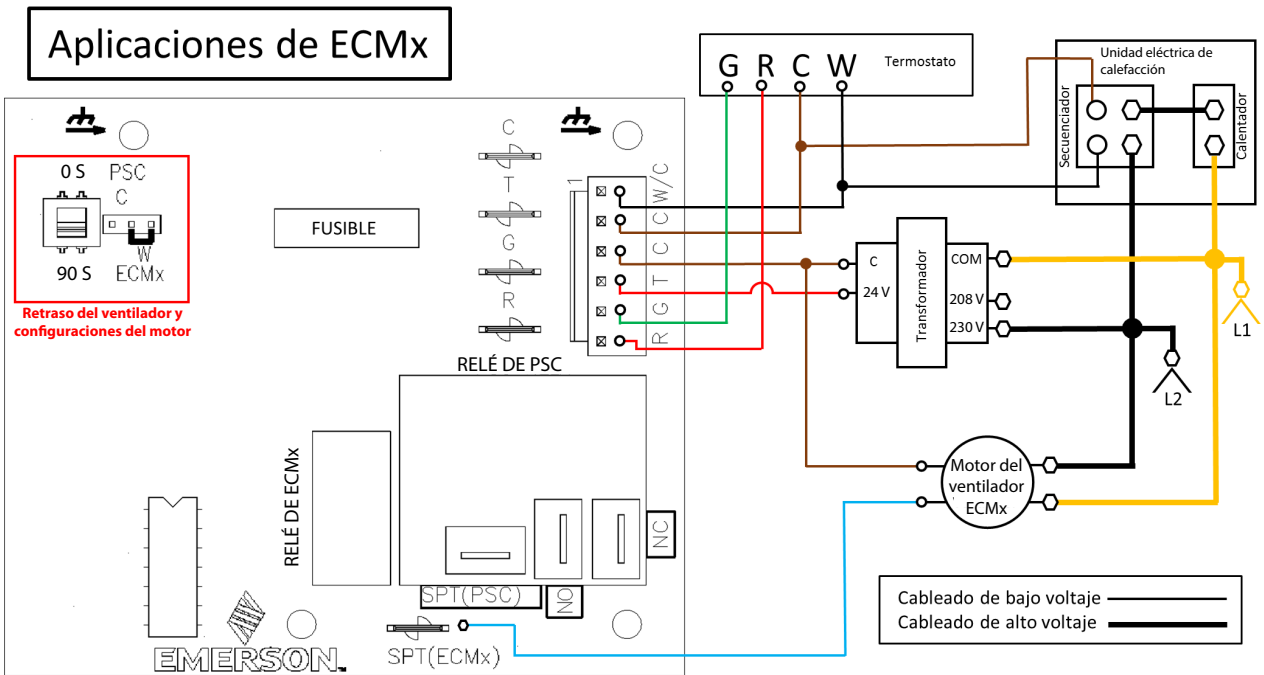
Aplicaciones de ECMx

0 S PSC C

90 S W ECMx

Retraso del ventilador y configuraciones del motor

FUSIBLE

C
T
G
R

1
W/C
C
C
T
G
R

RELÉ DE PSC

RELÉ DE ECMx

NC

NO

SPT(PSC)

SPT(ECMx)

EMERSON

G R C W Termostato

Unidad eléctrica de calefacción

Secuenciador

Calentador

C
24 V

Transformador

COM
208 V
230 V

L1

L2

Motor del ventilador ECMx

Cableado de bajo voltaje
Cableado de alto voltaje